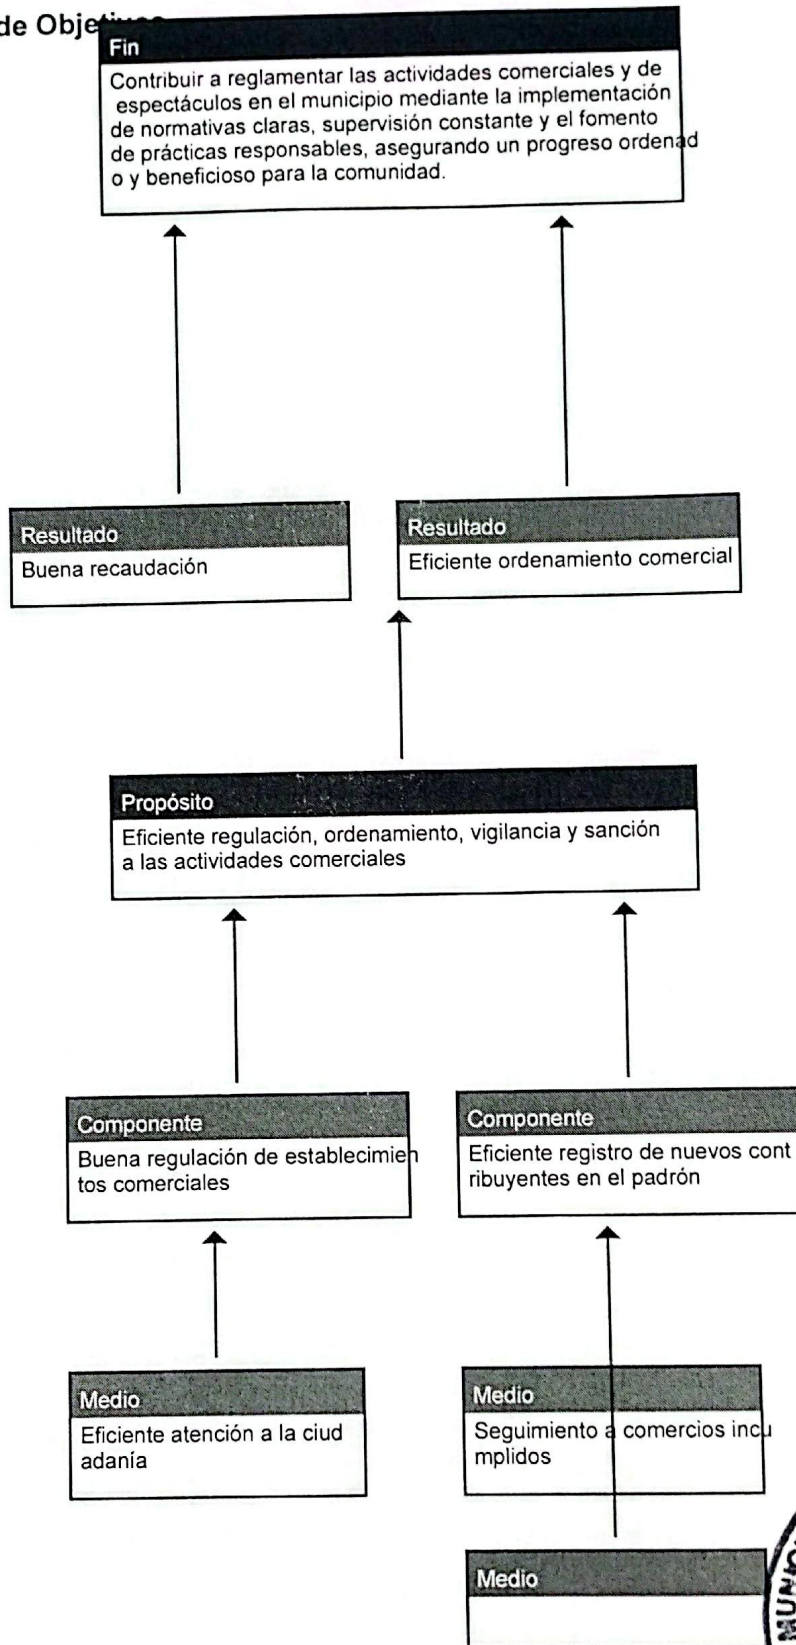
de Obje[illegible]

Fin

Contribuir a reglamentar las actividades comerciales y de espectáculos en el municipio mediante la implementación de normativas claras, supervisión constante y el fomento de prácticas responsables, asegurando un progreso ordenad o y beneficioso para la comunidad.

Resultado

Buena recaudación

Resultado

Eficiente ordenamiento comercial

Propósito

Eficiente regulación, ordenamiento, vigilancia y sanción a las actividades comerciales

Componente

Buena regulación de establecimien tos comerciales

Componente

Eficiente registro de nuevos cont ribuyentes en el padrón

Medio

Eficiente atención a la ciud adanía

Medio

Seguimiento a comercios incu mplidos

Medio

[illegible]